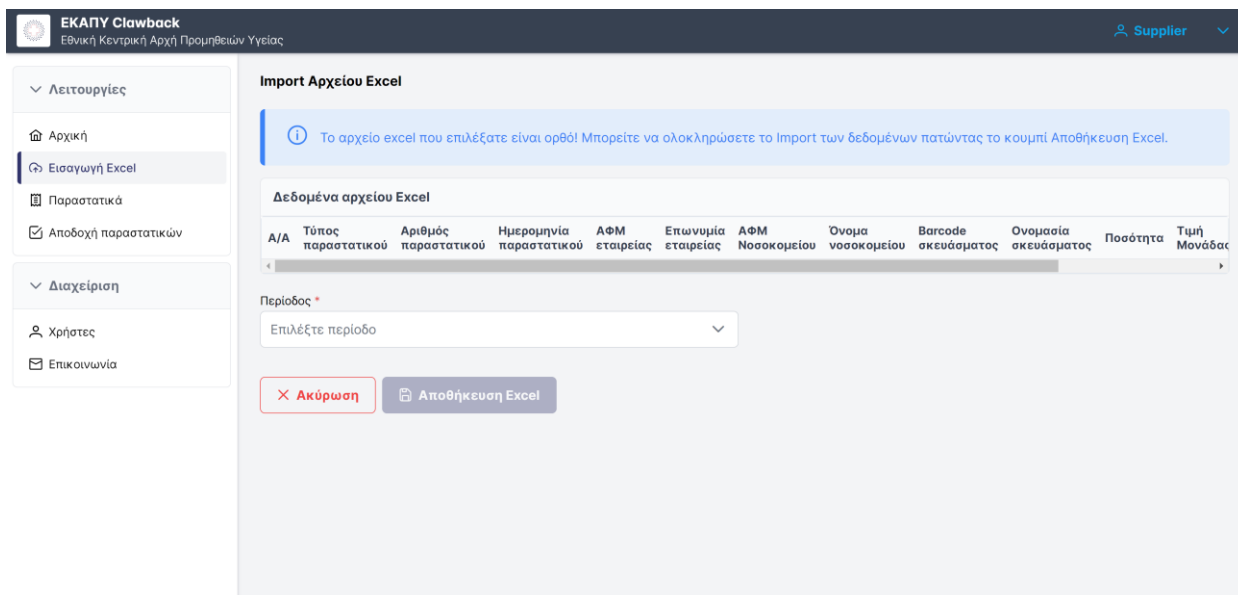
ΕΚΑΠΥ Clawback
Εθνική Κεντρική Αρχή Προμηθειών Υγείας

Supplier

Λειτουργίες

Αρχική
Εισαγωγή Excel
Παραστατικά
Αποδοχή παραστατικών

Διαχείριση

Χρήστες
Επικοινωνία

Import Αρχείου Excel

Το αρχείο excel που επιλέξατε είναι ορθό! Μπορείτε να ολοκληρώσετε το Import των δεδομένων πατώντας το κουμπί Αποθήκευση Excel.

Δεδομένα αρχείου Excel

| Α/Α | Τύπος παραστατικού | Αριθμός παραστατικού | Ημερομηνία παραστατικού | ΑΦΜ εταιρείας | Επωνυμία εταιρείας | ΑΦΜ Νοσοκομείου | Όνομα νοσοκομείου | Barcode σκευάσματος | Ονομασία σκευάσματος | Ποσότητα | Τιμή Μονάδας |
|---|---|---|---|---|---|---|---|---|---|---|---|

Περίοδος *
Επιλέξτε περίοδο

Ακύρωση
Αποθήκευση Excel